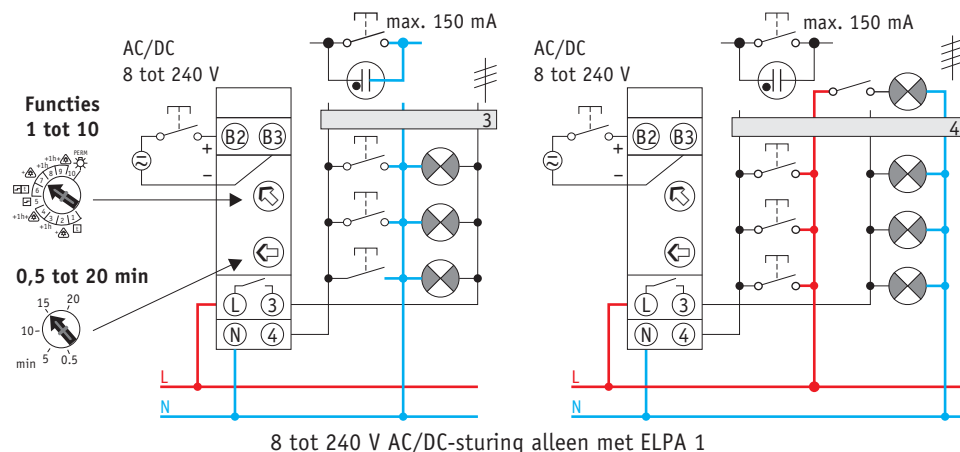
max. 150 mA

AC/DC
8 tot 240 V

Functies
1 tot 10

B2 B3

+

–

3

PERM
+1h
+1h
10 9 8 7 6 5 4 3 2 1
+1h

0,5 tot 20 min

15 20
10
min 5 0.5

L 3
N 4

L
N

max. 150 mA

AC/DC
8 tot 240 V

B2 B3

+

–

4

L 3
N 4

L
N

8 tot 240 V AC/DC-sturing alleen met ELPA 1